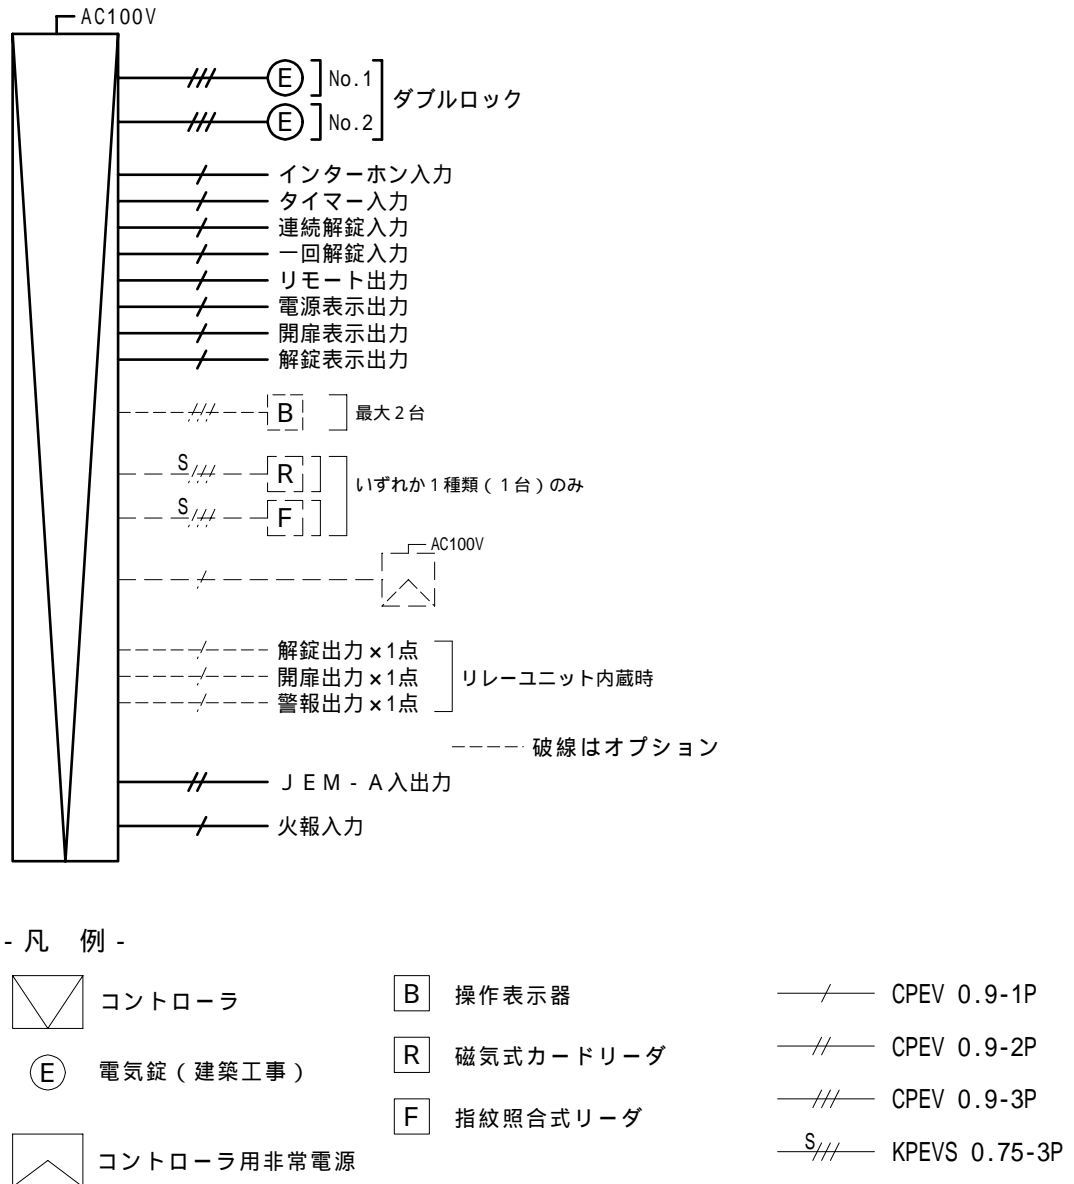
AC100V

E No.1
E No.2
ダブルロック

インターホン入力
タイマー入力
連続解錠入力
一回解錠入力
リモート出力
電源表示出力
開扉表示出力
解錠表示出力

B 最大2台

S R
S F
いずれか1種類(1台)のみ

AC100V

解錠出力×1点
開扉出力×1点
警報出力×1点
リレーユニット内蔵時

破線はオプション

JEM-A入出力
火報入力

-凡 例-

コントローラ
E 電気錠(建築工事)
コントローラ用非常電源

B 操作表示器
R 磁気式カードリーダ
F 指紋照合式リーダ

CPEV 0.9-1P
CPEV 0.9-2P
CPEV 0.9-3P
S KPEVS 0.75-3P